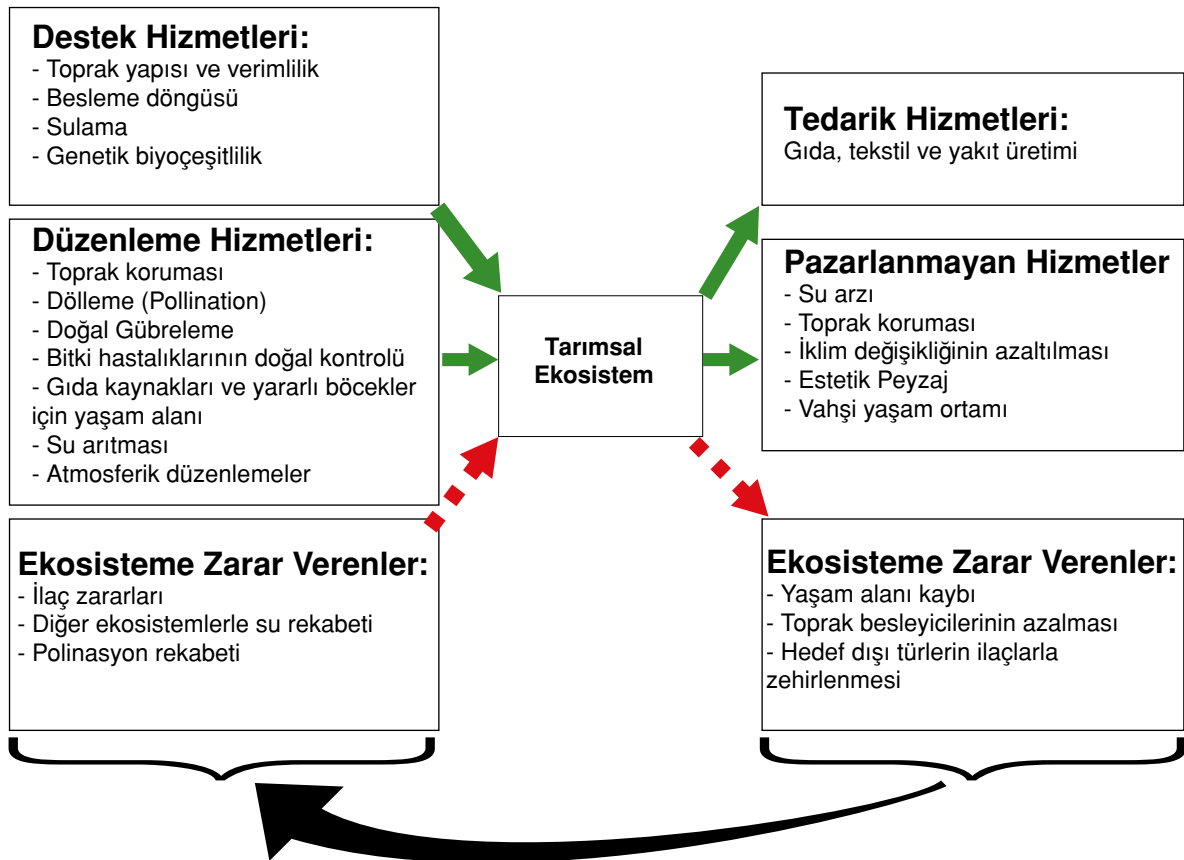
Destek Hizmetleri:
- Toprak yapısı ve verimlilik
- Besleme döngüsü
- Sulama
- Genetik biyoçeşitlilik

Düzenleme Hizmetleri:
- Toprak koruması
- Dölleme (Pollination)
- Doğal Gübreleme
- Bitki hastalıklarının doğal kontrolü
- Gıda kaynakları ve yararlı böcekler için yaşam alanı
- Su arıtması
- Atmosferik düzenlemeler

Ekosisteme Zarar Verenler:
- İlaç zararları
- Diğer ekosistemlerle su rekabeti
- Polinasyon rekabeti

Tarımsal Ekosistem

Tedarik Hizmetleri:
Gıda, tekstil ve yakıt üretimi

Pazarlanmayan Hizmetler
- Su arzı
- Toprak koruması
- İklim değişikliğinin azaltılması
- Estetik Peyzaj
- Vahşi yaşam ortamı

Ekosisteme Zarar Verenler:
- Yaşam alanı kaybı
- Toprak besleyicilerinin azalması
- Hedef dışı türlerin ilaçlarla zehirlenmesi